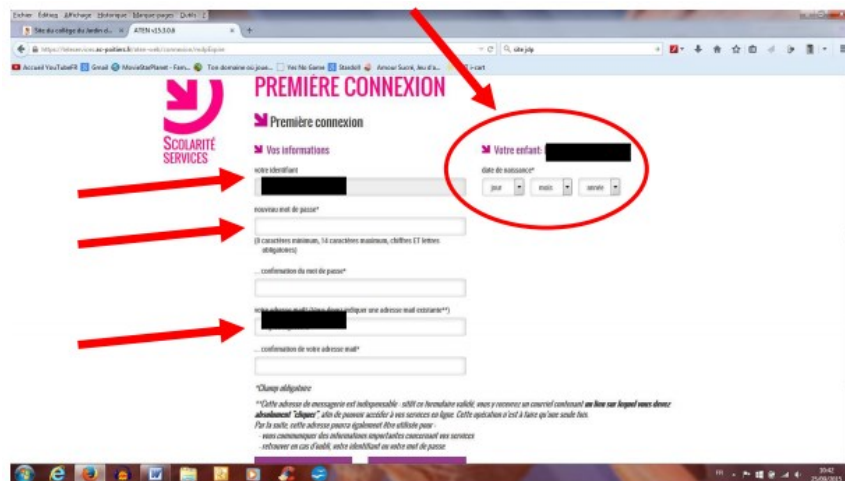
Fichier Édition Affichage Historique Marque-pages Outils ?

Site du collège du Jardin d... × ATEN v15.3.0.6 × +

https://teleservices.ac-poitiers.fr/ts-eple-web/connexion/redpilogin

site jdp

Accueil YouTubeFR Gmail MovieStarPlanet - Fam... Ton domaine où joue... Yes No Game Stardoll Amour Sucré, Jeu d'a... + cart

SCOLARITÉ SERVICES

PREMIÈRE CONNEXION

Première connexion

Vos informations

votre identifiant

nouveau mot de passe*

(8 caractères minimum, 14 caractères maximum, chiffres ET lettres obligatoires)

... confirmation du mot de passe*

votre adresse mail* (vous devez indiquer une adresse mail existante**)

... confirmation de votre adresse mail*

Votre enfant:

date de naissance*

jour mois année

*Champ obligatoire

**Cette adresse de messagerie est indispensable : sitôt ce formulaire validé, vous y recevrez un courriel contenant un lien sur lequel vous devez absolument "cliquer", afin de pouvoir accéder à vos services en ligne. Cette opération n'est à faire qu'une seule fois.
Par la suite, cette adresse pourra également être utilisée pour :
- vous communiquer des informations importantes concernant vos services
- retrouver en cas d'oubli, votre identifiant ou votre mot de passe

10:42
25/09/2015